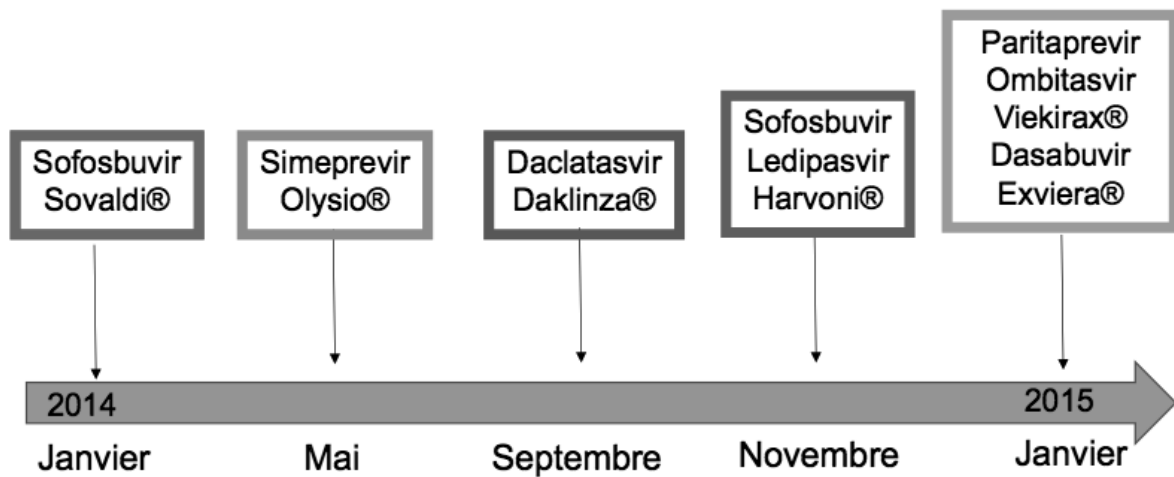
Sofosbuvir
Sovaldi®

Simeprevir
Olysio®

Daclatasvir
Daklinza®

Sofosbuvir
Ledipasvir
Harvoni®

Paritaprevir
Ombitasvir
Viekirax®
Dasabuvir
Exviera®

2014
Janvier

Mai

Septembre

Novembre

2015
Janvier